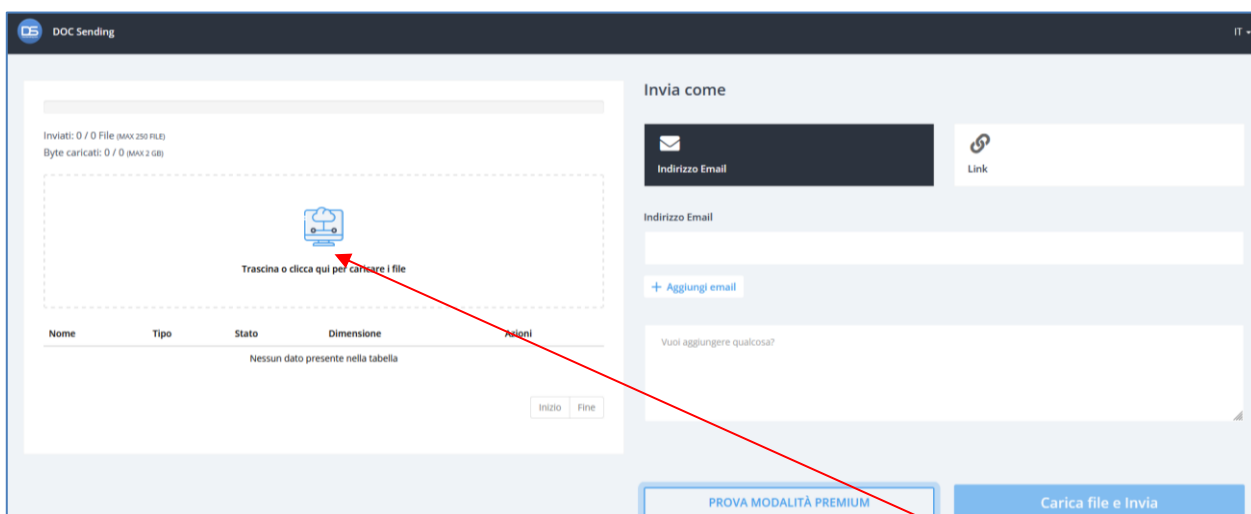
DS DOC Sending

IT

Inviati: 0 / 0 File (MAX 250 FILE)
Byte caricati: 0 / 0 (MAX 2 GB)

Trascina o clicca qui per caricare i file

| Nome | Tipo | Stato | Dimensione | Azioni |
|---|---|---|---|---|
| Nessun dato presente nella tabella | | | | |

Inizio Fine

Invia come

Indirizzo Email

Link

Indirizzo Email

+ Aggiungi email

Vuoi aggiungere qualcosa?

PROVA MODALITÀ PREMIUM

Carica file e Invia